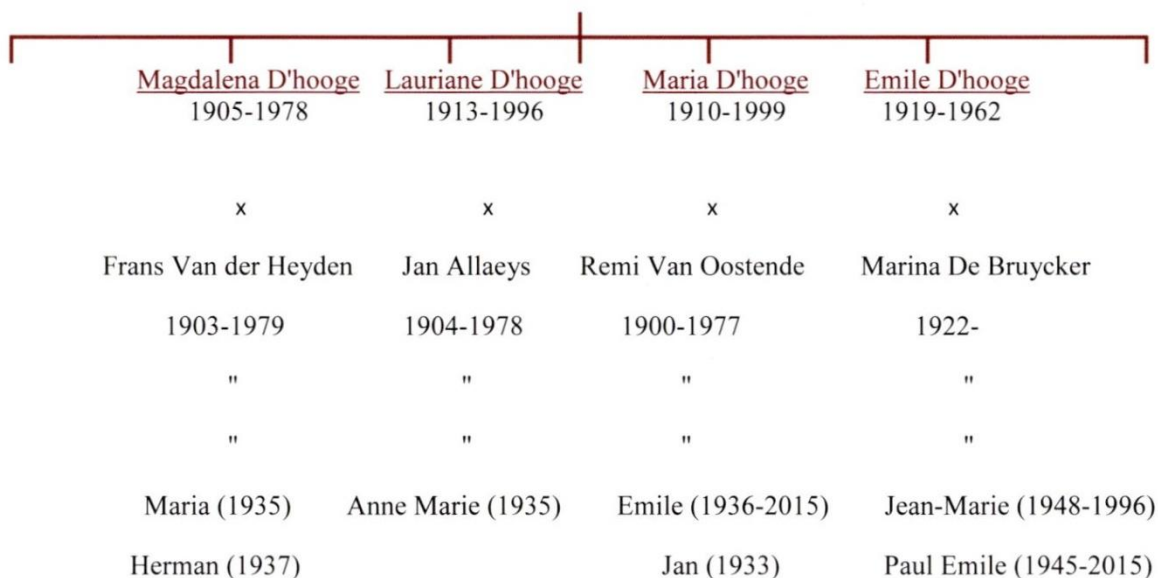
Magdalena D'hooge
1905-1978

x

Frans Van der Heyden

1903-1979

"

"

Maria (1935)

Herman (1937)

Lauriane D'hooge
1913-1996

x

Jan Allaeys

1904-1978

"

"

Anne Marie (1935)

Maria D'hooge
1910-1999

x

Remi Van Oostende

1900-1977

"

"

Emile (1936-2015)

Jan (1933)

Emile D'hooge
1919-1962

x

Marina De Bruycker

1922-

"

"

Jean-Marie (1948-1996)

Paul Emile (1945-2015)